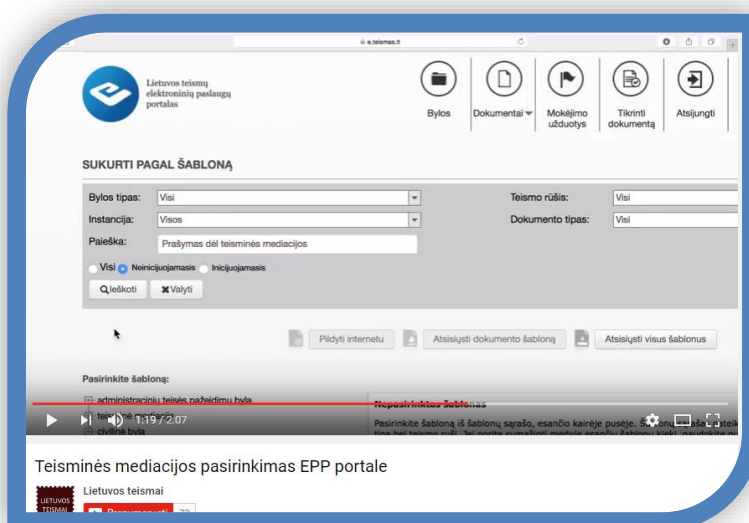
e.teismas.lt

Lietuvos teismų elektroninių paslaugų portalas

Bylos

Dokumentai

Mokėjimo užduotys

Tikrinti dokumentą

Atsijungti

SUKURTI PAGAL ŠABLONĄ

Bylos tipas: Visi

Teismo rūšis: Visi

Instancija: Visos

Dokumento tipas: Visi

Paieška: Prašymas dėl teisminės mediacijos

Visi Neinicijuojamasis Inicijuojamasis

Ieškoti

Valyti

Pildyti internetu

Atsisiųsti dokumento šabloną

Atsisiųsti visus šablonus

Pasirinkite šabloną:

administracinių teisės pažeidimų byla

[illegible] mediacija

civilinė byla

Nepasirinktas šablonas

Pasirinkite šabloną iš šablonų sąrašo, esančio kairėje pusėje. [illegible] tipą bei teismo rūšį. Jei norite sumažinti medyje esančių šablonų kiekį, naudokite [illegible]

1:19 / 2:07

Teisminės mediacijos pasirinkimas EPP portale

Lietuvos teismai

LIETUVOS TEISMAI

Prenumeruoti 33